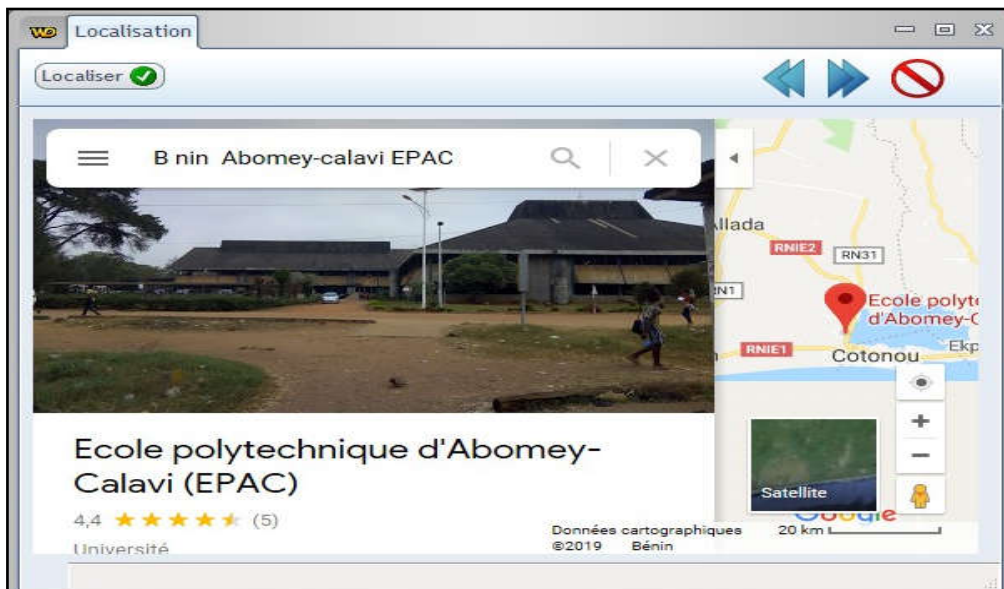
WD Localisation

Localiser

B nin Abomey-calavi EPAC

Ecole polytechnique d'Abomey-Calavi (EPAC)

4,4 ★★★★★ (5)

Université

llada

RNIE2

RN31

N1

Ecole polyt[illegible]
d'Abomey-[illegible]

RNIE1

Cotonou

Ekp

Satellite

Google

Données cartographiques ©2019 Bénin

20 km